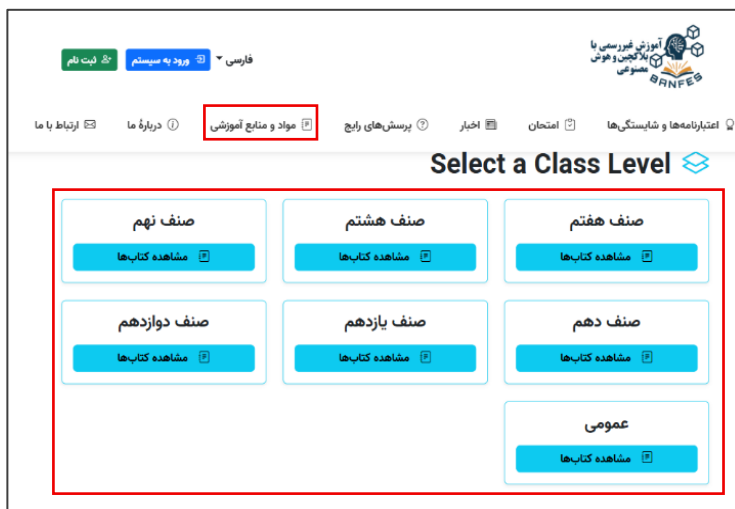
آموزش غیررسمی با بلاکچین و هوش مصنوعی
BANFES

فارسی ▾ ورود به سیستم ثبت نام

اعتبارنامه‌ها و شایستگی‌ها امتحان اخبار پرسش‌های رایج مواد و منابع آموزشی دربارهٔ ما ارتباط با ما

Select a Class Level

صنف هفتم
مشاهده کتاب‌ها

صنف هشتم
مشاهده کتاب‌ها

صنف نهم
مشاهده کتاب‌ها

صنف دهم
مشاهده کتاب‌ها

صنف یازدهم
مشاهده کتاب‌ها

صنف دوازدهم
مشاهده کتاب‌ها

عمومی
مشاهده کتاب‌ها